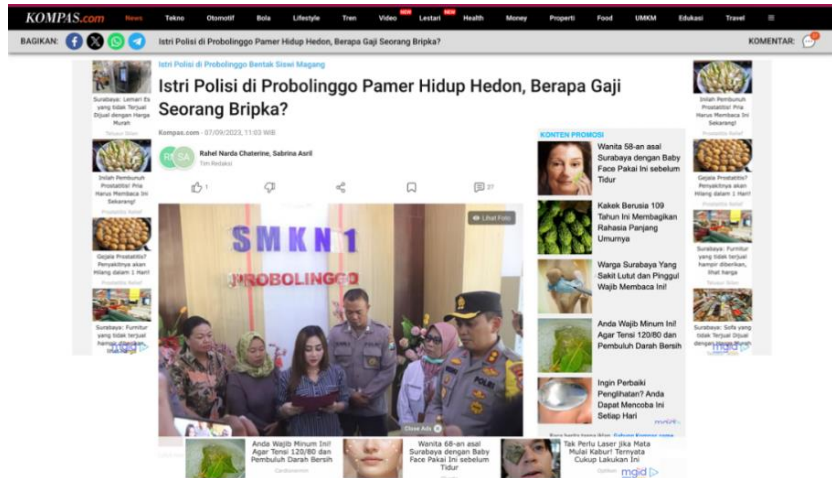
KOMPAS.com News Tekno Otomotif Bola Lifestyle Tren Video NEW Lestari NEW Health Money Properti Food UMKM Edukasi Travel ≡

BAGIKAN: Istri Polisi di Probolinggo Pamer Hidup Hedon, Berapa Gaji Seorang Bripka? KOMENTAR:

Surabaya: Lemari Es yang tidak Terjual Dijual dengan Harga Murah

Inilah Pembunuh Prostatitis! Pria Harus Membaca Ini Sekarang!

Gejala Prostatitis? Penyakitnya akan Hilang dalam 1 Hari!

Surabaya: Furnitur yang tidak Terjual hampir diberikan

Istri Polisi di Probolinggo Bentak Siswi Magang

Istri Polisi di Probolinggo Pamer Hidup Hedon, Berapa Gaji Seorang Bripka?

Kompas.com - 07/09/2023, 11:03 WIB

Rahel Narda Chaterine, Sabrina Asril
Tim Redaksi

1 27

Lihat Foto

SMKN 1
PROBOLINGGO

POLRI

Close Ads

KONTEN PROMOSI

Wanita 58-an asal Surabaya dengan Baby Face Pakai Ini sebelum Tidur

Kakek Berusia 109 Tahun Ini Membagikan Rahasia Panjang Umurnya

Warga Surabaya Yang Sakit Lutut dan Pinggul Wajib Membaca Ini!

Anda Wajib Minum Ini! Agar Tensi 120/80 dan Pembuluh Darah Bersih

Ingin Perbaiki Penglihatan? Anda Dapat Mencoba Ini Setiap Hari

Inilah Pembunuh Prostatitis! Pria Harus Membaca Ini Sekarang!

Gejala Prostatitis? Penyakitnya akan Hilang dalam 1 Hari!

Surabaya: Furnitur yang tidak terjual hampir diberikan, lihat harga

Surabaya: Sofa yang tidak Terjual Dijual dengan Harga Murah

Anda Wajib Minum Ini! Agar Tensi 120/80 dan Pembuluh Darah Bersih

Wanita 68-an asal Surabaya dengan Baby Face Pakai Ini sebelum Tidur

Tak Perlu Laser jika Mata Mulai Kabur! Ternyata Cukup Lakukan Ini

mgid